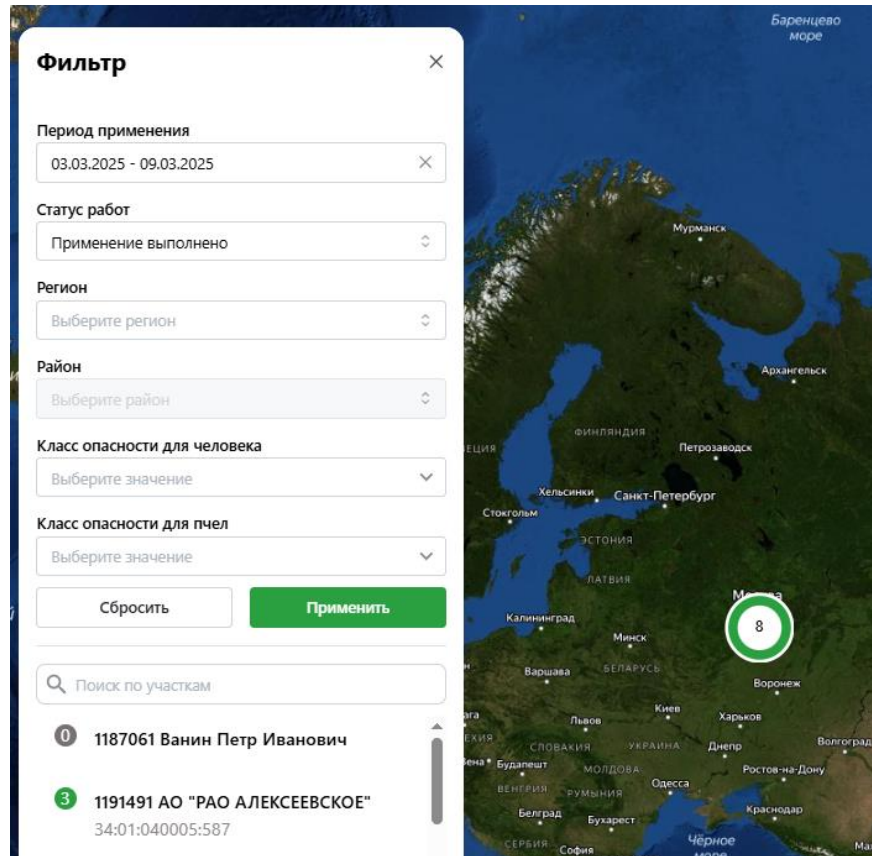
Фильтр

×

Период применения

03.03.2025 - 09.03.2025

Статус работ

Применение выполнено

Регион

Выберите регион

Район

Выберите район

Класс опасности для человека

Выберите значение

Класс опасности для пчел

Выберите значение

Сбросить

Применить

Поиск по участкам

0 1187061 Ванин Петр Иванович

3 1191491 АО "РАО АЛЕКСЕЕВСКОЕ"
34:01:040005:587

Баренцево море

Мурманск

Архангельск

ФИНЛЯНДИЯ

Петрозаводск

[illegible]ЕЦИЯ

Хельсинки

Санкт-Петербург

Стокгольм

ЭСТОНИЯ

ЛАТВИЯ

Москва

8

Калининград

Минск

Варшава

БЕЛАРУСЬ

Воронеж

Киев

Львов

Харьков

СЛОВАКИЯ

УКРАИНА

Днепр

Волгоград

Будапешт

МОЛДОВА

Ростов-на-Дону

ВЕНГРИЯ

РУМЫНИЯ

Одесса

Белград

Бухарест

Краснодар

СЕРБИЯ

София

Чёрное море

Ма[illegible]